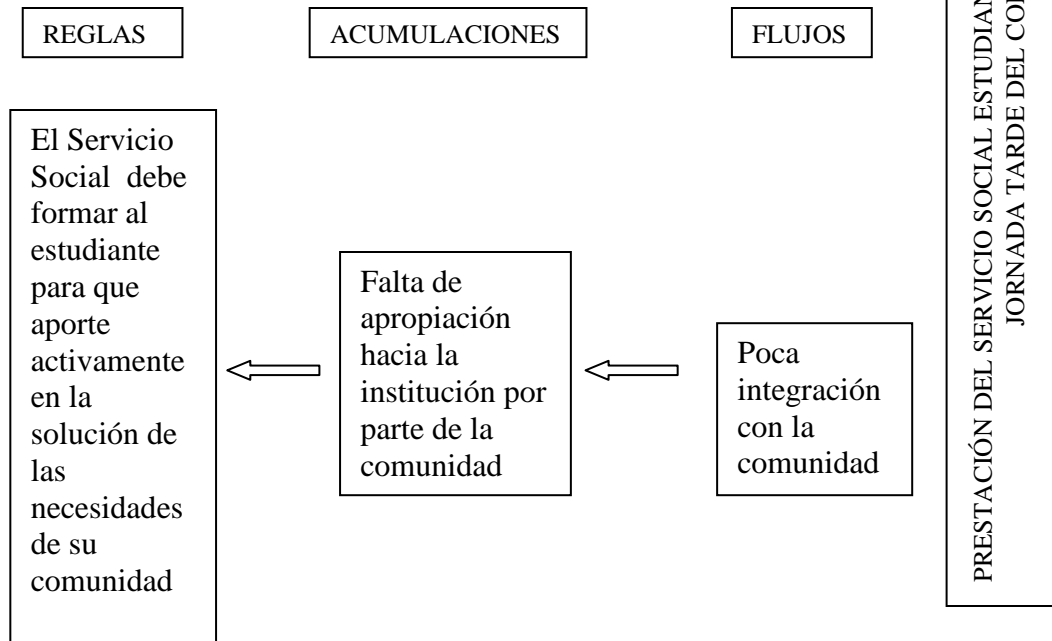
REGLAS

ACUMULACIONES

FLUJOS

El Servicio Social debe formar al estudiante para que aporte activamente en la solución de las necesidades de su comunidad

Falta de apropiación hacia la institución por parte de la comunidad

Poca integración con la comunidad

PRESTACIÓN DEL SERVICIO SOCIAL ESTUDIAN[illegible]
JORNADA TARDE DEL CO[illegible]